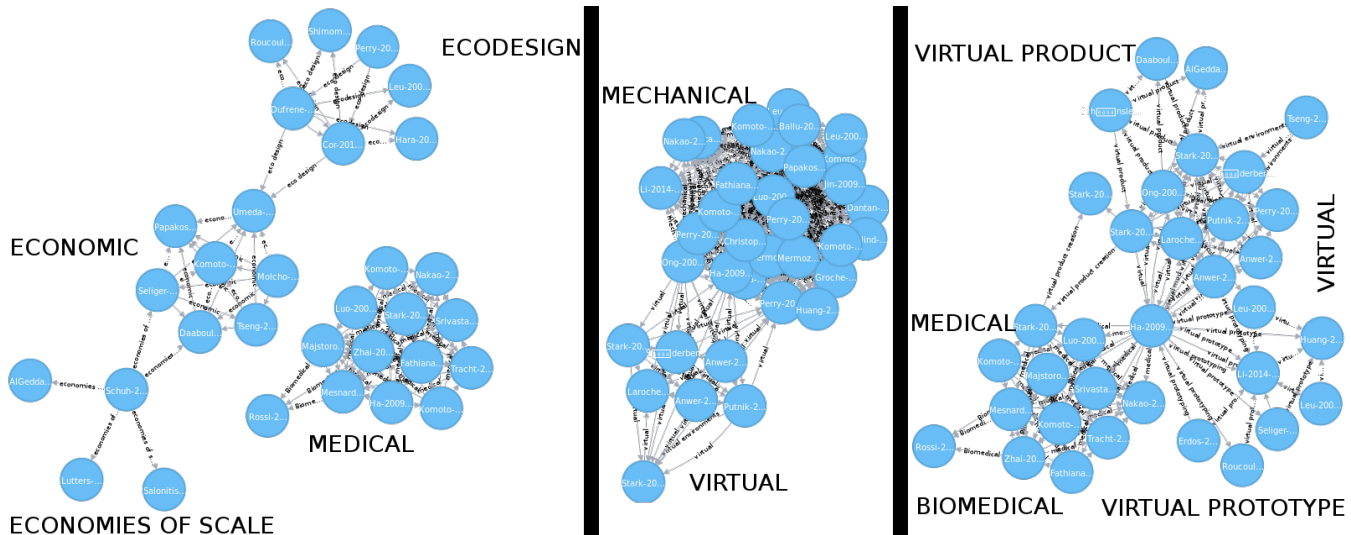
ECODESIGN

Roucoul... Shimom... Perry-20... Leu-200... Dufrene-... Cor-201... Hara-20...

eco design

Umeda-...

ECONOMIC

Papakos... Komoto-... Molcho-... Seliger-... Daaboul... Tseng-2...

AlGedda... Schuh-2...

economies of scale

Lutters-... Salonitis...

ECONOMIES OF SCALE

Komoto-... Nakao-2... Luo-200... Stark-20... Srivasta... Majstoro... Zhai-20... Fathiana... Tracht-2... Mesnard... Rossi-2... Ha-2009... Komoto-...

MEDICAL

MECHANICAL

Nakao-2... Komoto-... Ballu-20... Leu-200... Nakao-2... Komoto-... Papakos... Li-2014-... Fathiana... Luo-200... Jin-2009... Dantan-... Komoto-... Perry-20... Christop... Perry-20... Mermoz... Komoto-... Ong-200... Ha-2009... Groche-... Perry-20... Huang-2...

Stark-20... Anwer-2... Laroche... Anwer-2... Putnik-2... Stark-20...

virtual

VIRTUAL

VIRTUAL PRODUCT

Daaboul... AlGedda... Tseng-2... Stark-20... Ong-200... Perry-20... Stark-20... Putnik-2... Stark-20... Laroche... Anwer-2... Anwer-2... Leu-200...

virtual product

VIRTUAL

MEDICAL

Stark-20... Luo-200... Ha-2009... Huang-2... Komoto-... Majstoro... Srivasta... Li-2014-... Nakao-2... Mesnard... Komoto-... Seliger-... Leu-200... Tracht-2... Erdos-2... Rossi-2... Zhai-20... Fathiana... Roucoul...

virtual prototype

BIOMEDICAL

VIRTUAL PROTOTYPE